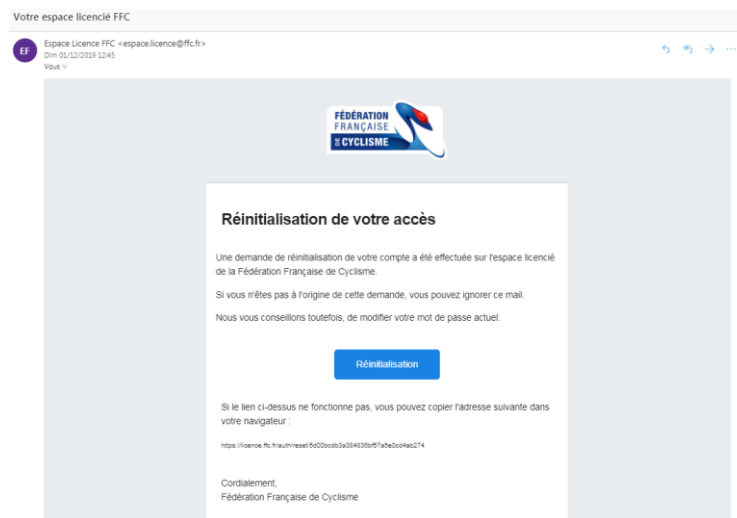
Votre espace licencié FFC

EF

Espace Licence FFC <espace.licence@ffc.fr>
Dim 01/12/2019 12:45
Vous

FÉDÉRATION FRANÇAISE DE CYCLISME

Réinitialisation de votre accès

Une demande de réinitialisation de votre compte a été effectuée sur l'espace licencié de la Fédération Française de Cyclisme.

Si vous n'êtes pas à l'origine de cette demande, vous pouvez ignorer ce mail.

Nous vous conseillons toutefois, de modifier votre mot de passe actuel.

Réinitialisation

Si le lien ci-dessus ne fonctionne pas, vous pouvez copier l'adresse suivante dans votre navigateur :

https://licence.ffc.fr/auth/reset/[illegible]

Cordialement,
Fédération Française de Cyclisme